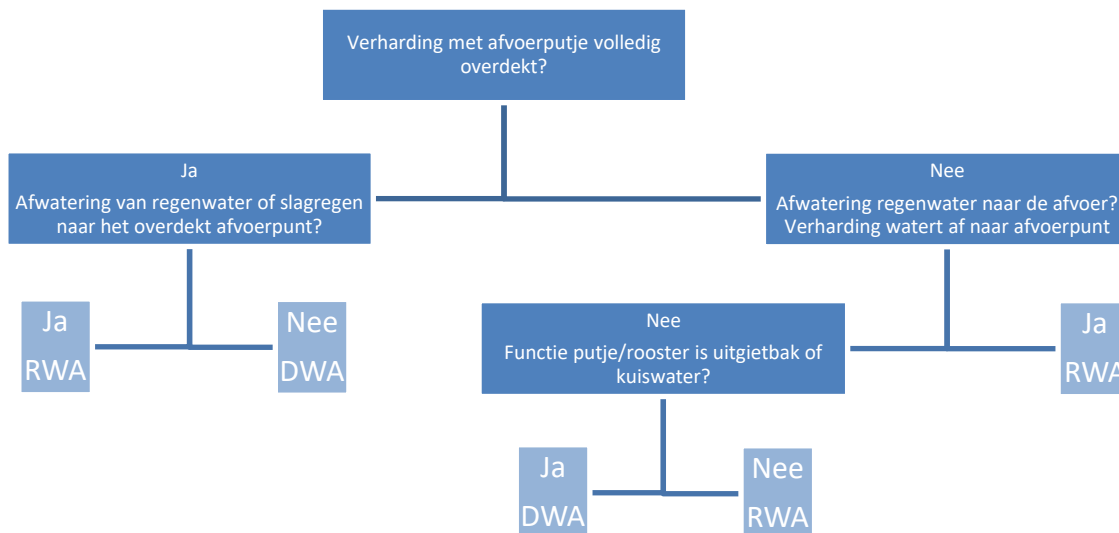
Verharding met afvoerputje volledig overdekt?

Ja
Afwatering van regenwater of slagregen naar het overdekt afvoerpunt?

Nee
Afwatering regenwater naar de afvoer? Verharding watert af naar afvoerpunt

Ja
RWA

Nee
DWA

Nee
Functie putje/rooster is uitgietbak of kuiswater?

Ja
RWA

Ja
DWA

Nee
RWA